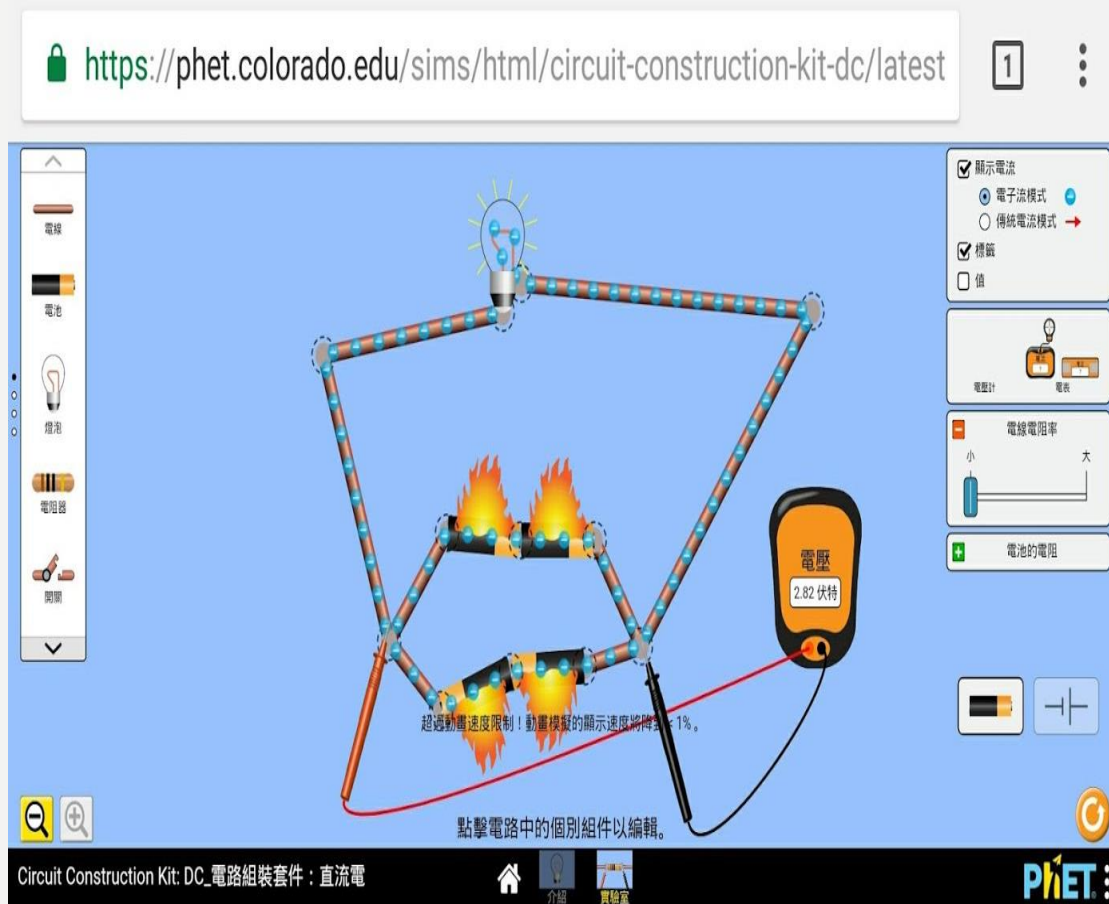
https://phet.colorado.edu/sims/html/circuit-construction-kit-dc/latest

1

電線

電池

燈泡

電阻器

開關

顯示電流

電子流模式

傳統電流模式

標籤

值

電壓計

電表

電線電阻率

小

大

電池的電阻

電壓

2.82 伏特

超過動畫速度限制！動畫模擬的顯示速度將降至 1%。

點擊電路中的個別組件以編輯。

Circuit Construction Kit: DC_電路組裝套件：直流電

介紹

實驗室

PhET